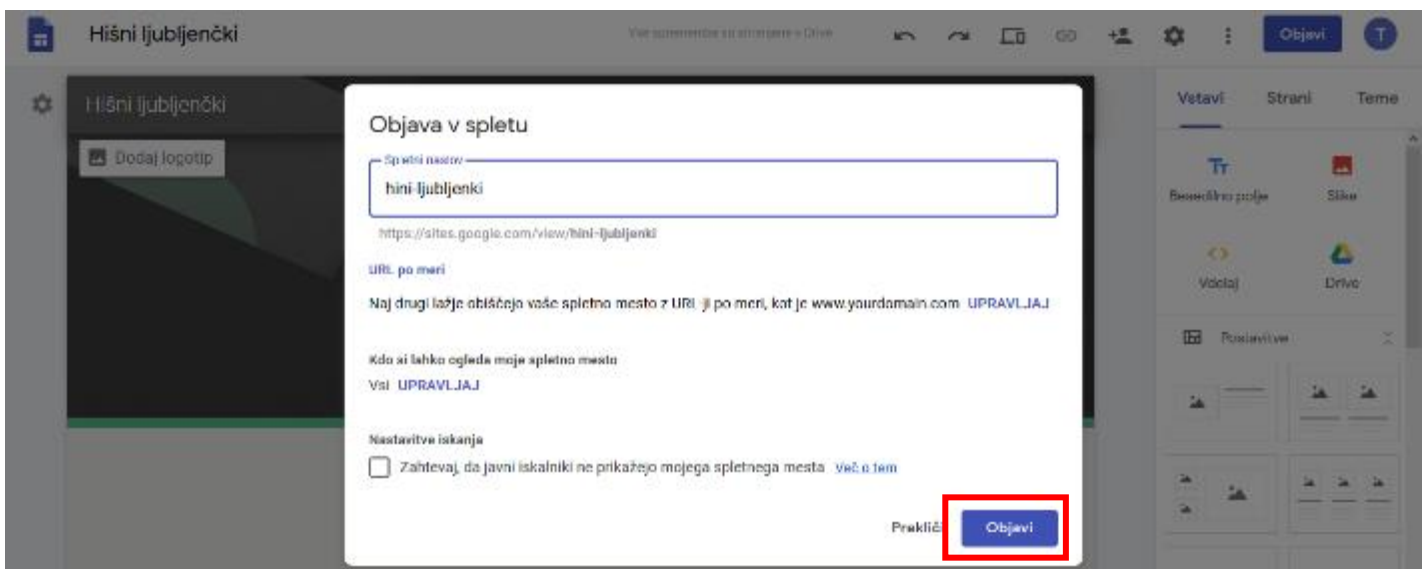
Hišni ljubljenčki

Vse spremembe so shranjene v Drive

Objavi

T

Hišni ljubljenčki

Dodaj logotip

Vstavi

Strani

Teme

Besedilno polje

Slike

Vdelaj

Drive

Postavitve

Objava v spletu

Spletni naslov

hini-ljubljenki

https://sites.google.com/view/hini-ljubljenki

URL po meri

Naj drugi lažje obiščejo vaše spletno mesto z URL-ji po meri, kot je www.yourdomain.com UPRAVLJAJ

Kdo si lahko ogleda moje spletno mesto

Vsi UPRAVLJAJ

Nastavitve iskanja

Zahtevaj, da javni iskalniki ne prikažejo mojega spletnega mesta Več o tem

Prekliči

Objavi